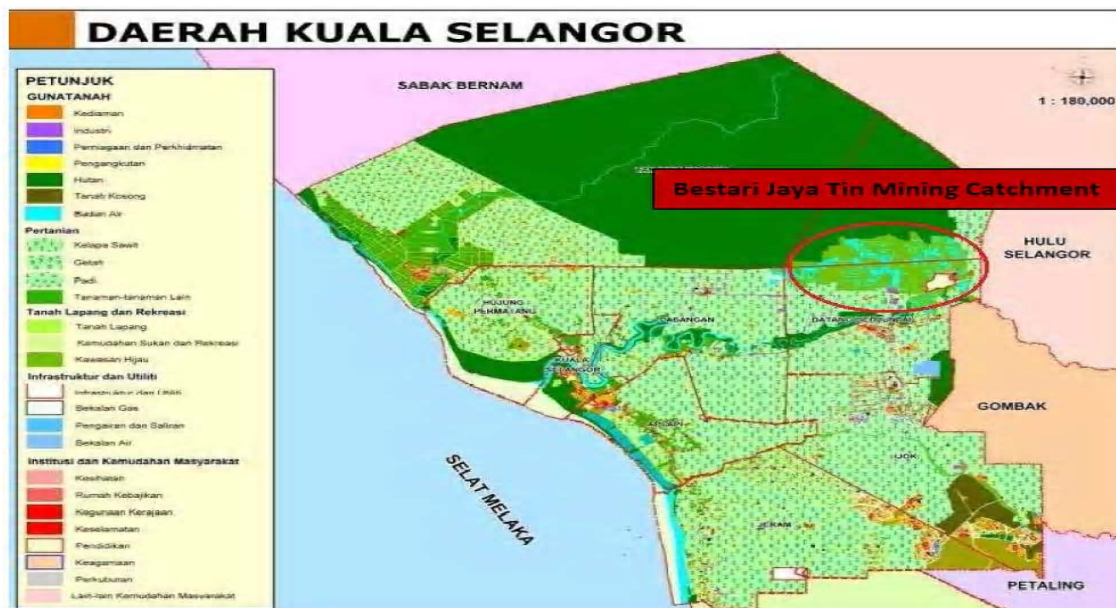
DAERAH KUALA SELANGOR

PETUNJUK
GUNATANAH
Kediaman
Industri
Perniagaan dan Perkhidmatan
Pengangkutan
Hutan
Tanah Kosong
Badan Air
Pertanian
Kelapa Sawit
Getah
Padi
Tanaman-tanaman Lain
Tanah Lapang dan Rekreasi
Tanah Lapang
Kemudahan Sukan dan Rekreasi
Kawasan Hijau
Infrastruktur dan Utiliti
Infrastruktur dan Utiliti
Bekalan Gas
Pengairan dan Saliran
Bekalan Air
Institusi dan Kemudahan Masyarakat
Kesihatan
Rumah Kebajikan
Kegunaan Kerajaan
Keselamatan
Pendidikan
Keagamaan
Perkuburan
Lain-lain Kemudahan Masyarakat

SABAK BERNAM
1 : 180,000
Bestari Jaya Tin Mining Catchment
HULU SELANGOR
HUJUNG PERMATANG
PASANGAN
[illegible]
KUALA SELANGOR
GOMBAK
SELAT MELAKA
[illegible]
IJOK
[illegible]
PETALING